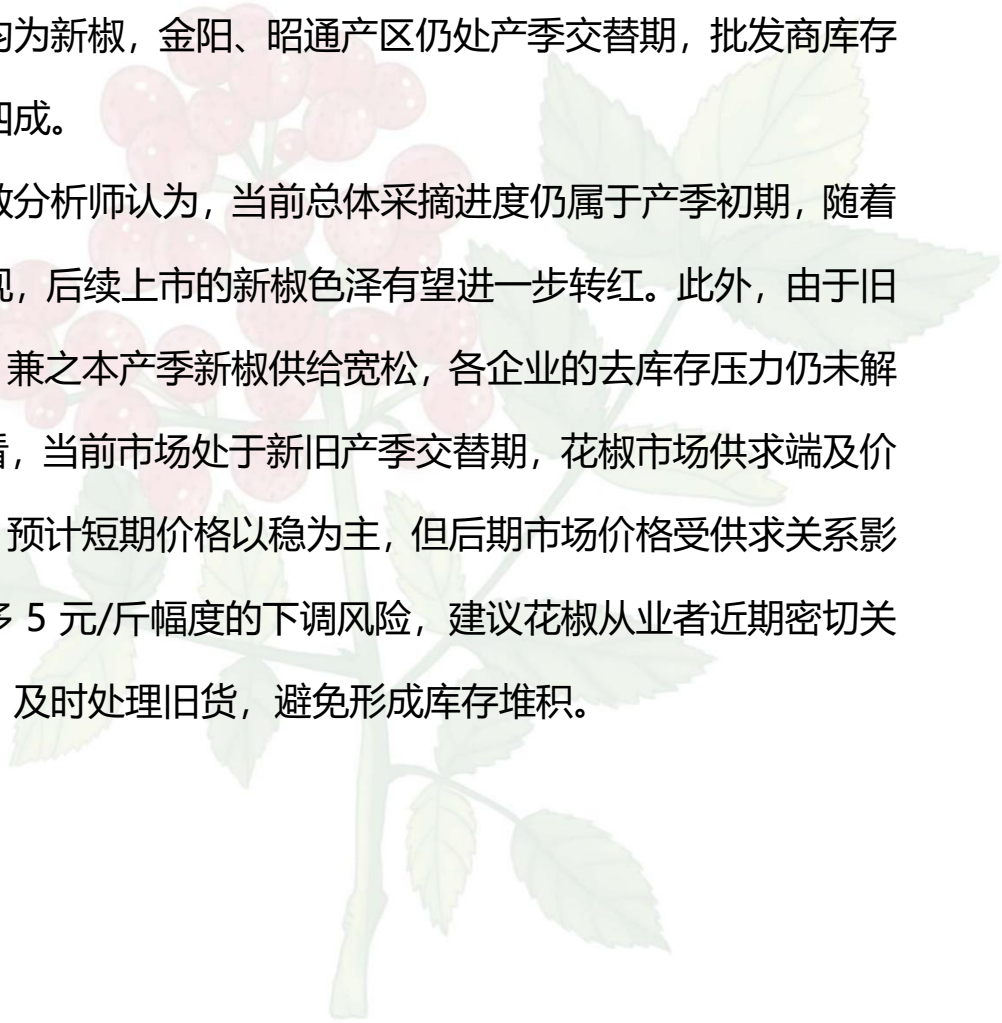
均为新椒，金阳、昭通产区仍处产季交替期，批发商库存四成。

数分析师认为，当前总体采摘进度仍属于产季初期，随着观，后续上市的新椒色泽有望进一步转红。此外，由于旧，兼之本产季新椒供给宽松，各企业的去库存压力仍未解看，当前市场处于新旧产季交替期，花椒市场供求端及价，预计短期价格以稳为主，但后期市场价格受供求关系影多 5 元/斤幅度的下调风险，建议花椒从业者近期密切关，及时处理旧货，避免形成库存堆积。